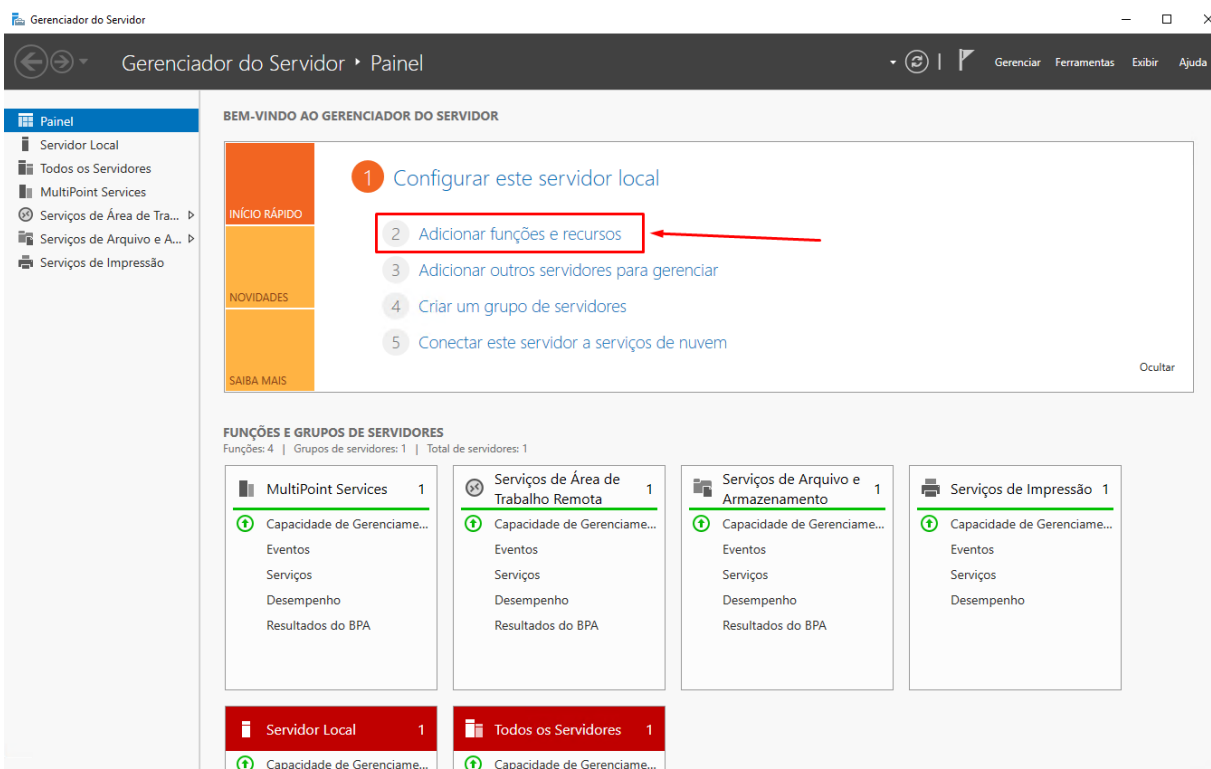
Gerenciador do Servidor

Gerenciador do Servidor ‣ Painel

Gerenciar Ferramentas Exibir Ajuda

Painel
Servidor Local
Todos os Servidores
MultiPoint Services
Serviços de Área de Tra...
Serviços de Arquivo e A...
Serviços de Impressão

BEM-VINDO AO GERENCIADOR DO SERVIDOR

INÍCIO RÁPIDO
NOVIDADES
SAIBA MAIS

1 Configurar este servidor local
2 Adicionar funções e recursos
3 Adicionar outros servidores para gerenciar
4 Criar um grupo de servidores
5 Conectar este servidor a serviços de nuvem

Ocultar

FUNÇÕES E GRUPOS DE SERVIDORES
Funções: 4 | Grupos de servidores: 1 | Total de servidores: 1

MultiPoint Services 1
Capacidade de Gerenciame...
Eventos
Serviços
Desempenho
Resultados do BPA

Serviços de Área de Trabalho Remota 1
Capacidade de Gerenciame...
Eventos
Serviços
Desempenho
Resultados do BPA

Serviços de Arquivo e Armazenamento 1
Capacidade de Gerenciame...
Eventos
Serviços
Desempenho
Resultados do BPA

Serviços de Impressão 1
Capacidade de Gerenciame...
Eventos
Serviços
Desempenho

Servidor Local 1
Capacidade de Gerenciame...

Todos os Servidores 1
Capacidade de Gerenciame...